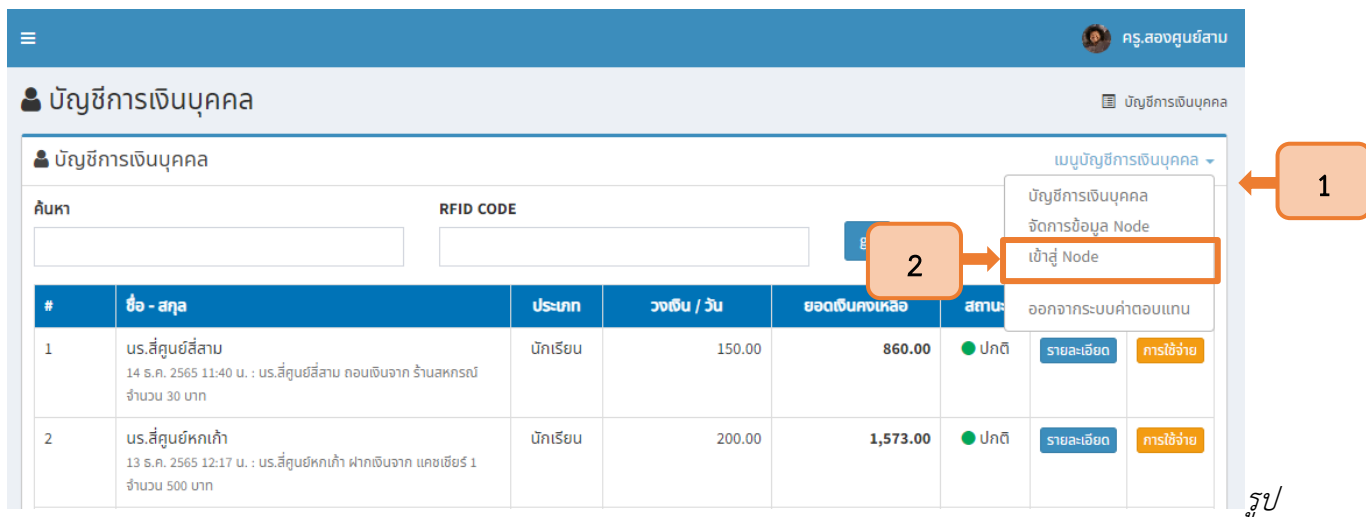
ครู.สองศูนย์สาม

บัญชีการเงินบุคคล

บัญชีการเงินบุคคล

บัญชีการเงินบุคคล

เมนูบัญชีการเงินบุคคล

บัญชีการเงินบุคคล
จัดการข้อมูล Node
เข้าสู่ Node
ออกจากระบบค่าตอบแทน

1

2

ค้นหา

RFID CODE

| # | ชื่อ - สกุล | ประเภท | วงเงิน / วัน | ยอดเงินคงเหลือ | สถานะ | | |
|---|---|---|---|---|---|---|---|
| 1 | นร.สี่ศูนย์สี่สาม 14 ธ.ค. 2565 11:40 น. : นร.สี่ศูนย์สี่สาม ถอนเงินจาก ร้านสหกรณ์ จำนวน 30 บาท | นักเรียน | 150.00 | 860.00 | ปกติ | รายละเอียด | การใช้จ่าย |
| 2 | นร.สี่ศูนย์หกเก้า 13 ธ.ค. 2565 12:17 น. : นร.สี่ศูนย์หกเก้า ฝากเงินจาก แคชเชียร์ 1 จำนวน 500 บาท | นักเรียน | 200.00 | 1,573.00 | ปกติ | รายละเอียด | การใช้จ่าย |

รูป